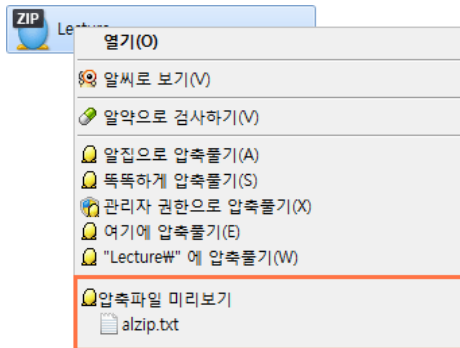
ZIP
Lecture

열기(O)

알씨로 보기(V)

알약으로 검사하기(V)

알집으로 압축풀기(A)
똑똑하게 압축풀기(S)
관리자 권한으로 압축풀기(X)
여기에 압축풀기(E)
"Lecture₩" 에 압축풀기(W)

압축파일 미리보기
alzip.txt